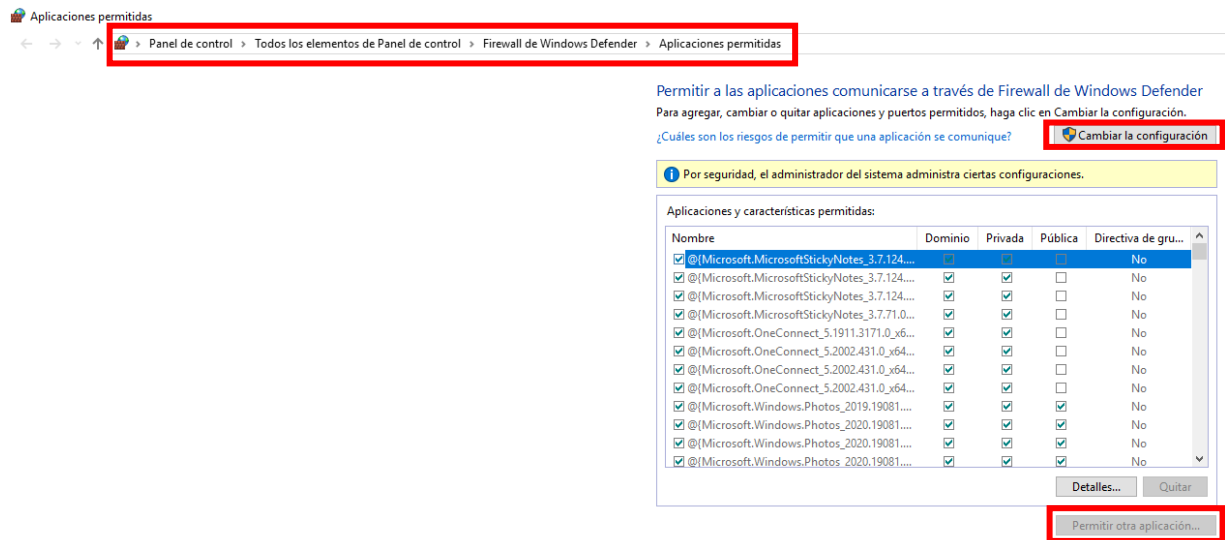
Aplicaciones permitidas

Panel de control > Todos los elementos de Panel de control > Firewall de Windows Defender > Aplicaciones permitidas

Permitir a las aplicaciones comunicarse a través de Firewall de Windows Defender

Para agregar, cambiar o quitar aplicaciones y puertos permitidos, haga clic en Cambiar la configuración.

¿Cuáles son los riesgos de permitir que una aplicación se comunique?

Cambiar la configuración

Por seguridad, el administrador del sistema administra ciertas configuraciones.

Aplicaciones y características permitidas:

| Nombre | Dominio | Privada | Pública | Directiva de gru... |
|---|---|---|---|---|
| @{Microsoft.MicrosoftStickyNotes_3.7.124.... | | | | No |
| @{Microsoft.MicrosoftStickyNotes_3.7.124.... | ☑ | ☑ | ☐ | No |
| @{Microsoft.MicrosoftStickyNotes_3.7.124.... | ☑ | ☑ | ☐ | No |
| @{Microsoft.MicrosoftStickyNotes_3.7.71.0.... | ☑ | ☑ | ☐ | No |
| @{Microsoft.OneConnect_5.1911.3171.0_x6... | ☑ | ☑ | ☐ | No |
| @{Microsoft.OneConnect_5.2002.431.0_x64... | ☑ | ☑ | ☐ | No |
| @{Microsoft.OneConnect_5.2002.431.0_x64... | ☑ | ☑ | ☐ | No |
| @{Microsoft.OneConnect_5.2002.431.0_x64... | ☑ | ☑ | ☐ | No |
| @{Microsoft.Windows.Photos_2019.19081.... | ☑ | ☑ | ☑ | No |
| @{Microsoft.Windows.Photos_2020.19081.... | ☑ | ☑ | ☑ | No |
| @{Microsoft.Windows.Photos_2020.19081.... | ☑ | ☑ | ☑ | No |
| @{Microsoft.Windows.Photos_2020.19081.... | ☑ | ☑ | ☑ | No |

Detalles... Quitar

Permitir otra aplicación...